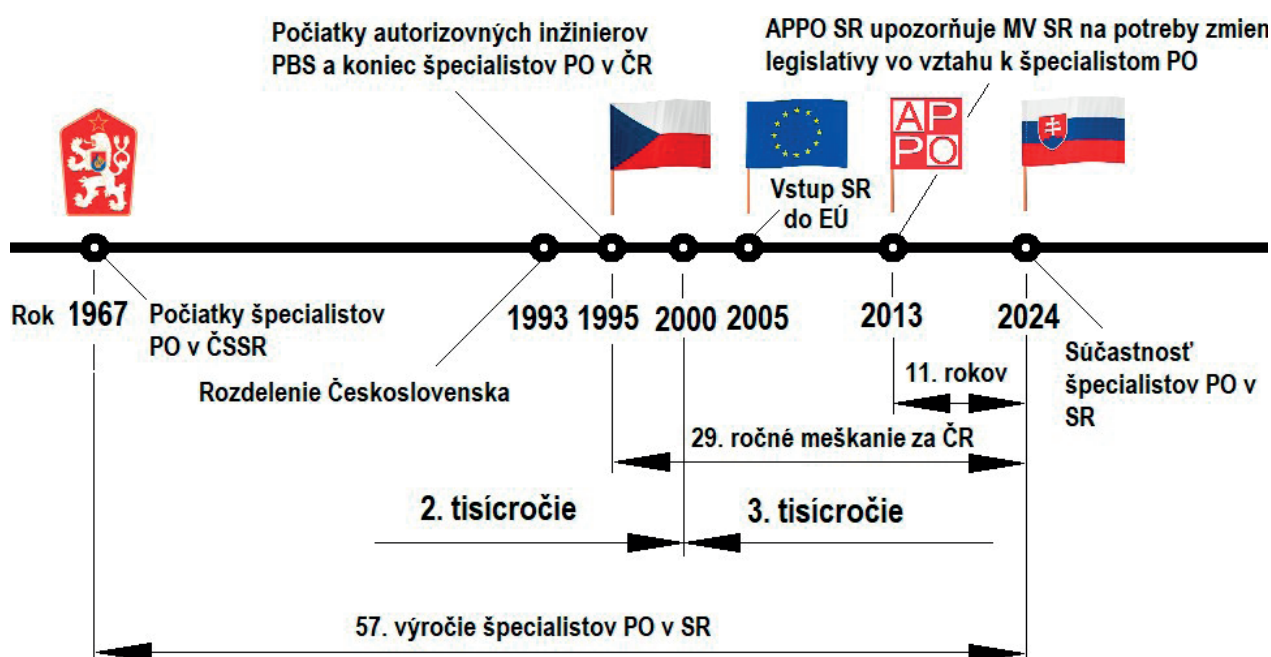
Počiatky autorizovných inžinierov PBS a koniec špecialistov PO v ČR

APPO SR upozorňuje MV SR na potreby zmien legislatívy vo vztahu k špecialistom PO

AP
PO

Vstup SR do EÚ

Rok 1967

Počiatky špecialistov PO v ČSSR

Rozdelenie Československa

1993 1995 2000 2005 2013 2024

Súčastnosť špecialistov PO v SR

11. rokov

29. ročné meškanie za ČR

2. tisícročie

3. tisícročie

57. výročie špecialistov PO v SR